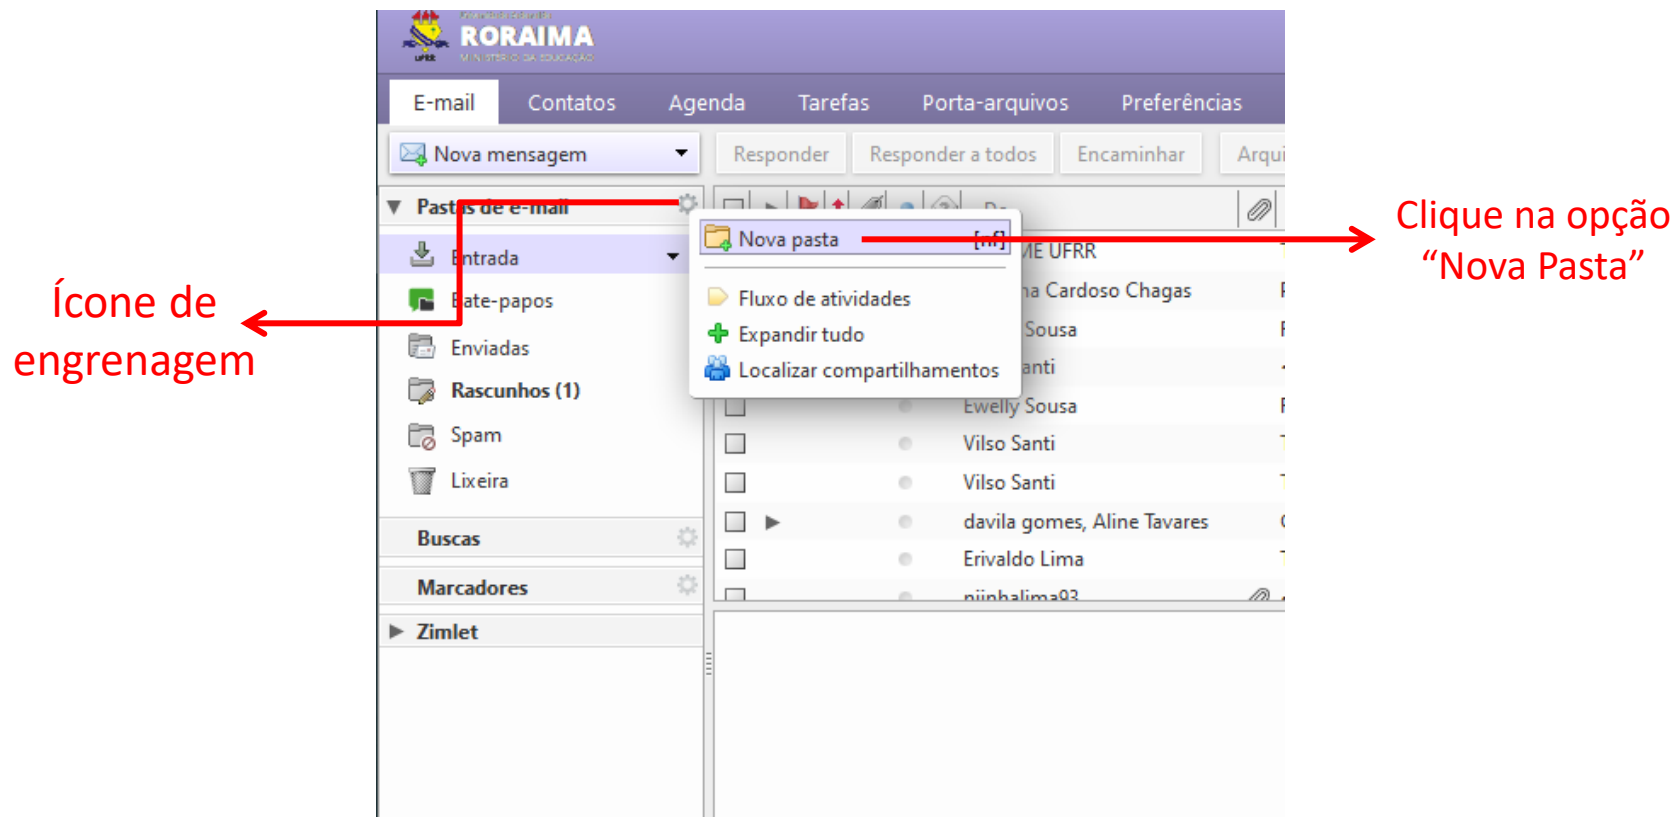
RORAIMA

MINISTÉRIO DA EDUCAÇÃO

E-mail Contatos Agenda Tarefas Porta-arquivos Preferências

Nova mensagem

Responder Responder a todos Encaminhar Arqui

Pastas de e-mail

Entrada

Bate-papos

Enviadas

Rascunhos (1)

Spam

Lixeira

Buscas

Marcadores

Zimlet

Nova pasta [nf]

Fluxo de atividades

Expandir tudo

Localizar compartilhamentos

ME UFRR

na Cardoso Chagas

Sousa

anti

Ewelly Sousa

Vilso Santi

Vilso Santi

davila gomes, Aline Tavares

Erivaldo Lima

niinhalima93

Ícone de engrenagem

Clique na opção "Nova Pasta"